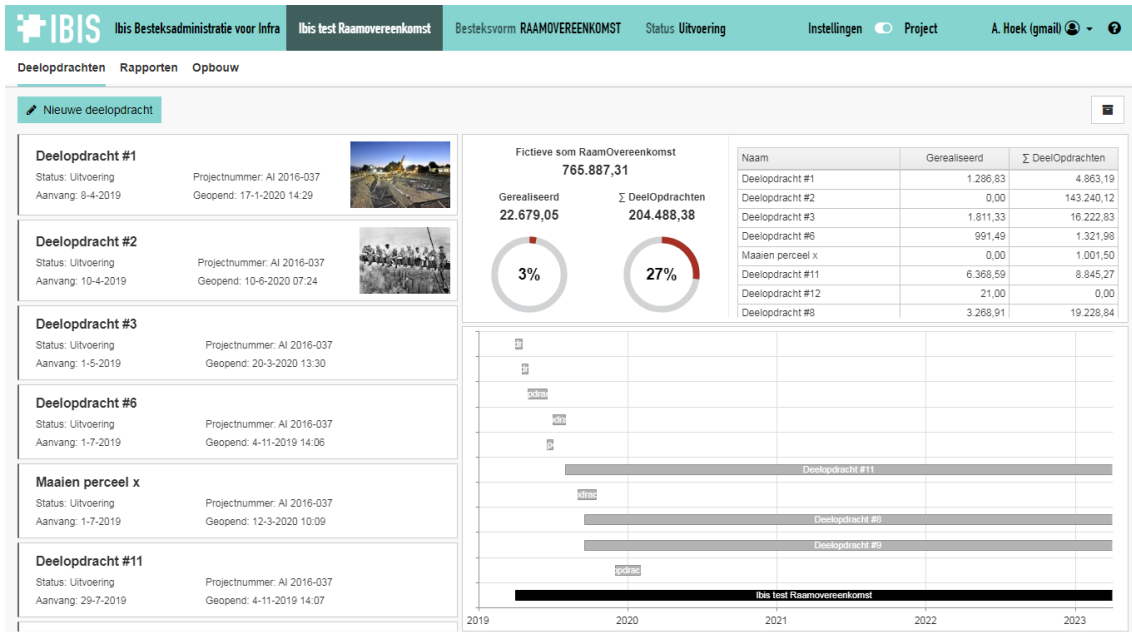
IBIS Ibis Besteksadministratie voor Infra Ibis test Raamovereenkomst Besteksvorm RAAMOVEREENKOMST Status Uitvoering Instellingen Project A. Hoek (gmail)

Deelopdrachten Rapporten Opbouw

Nieuwe deelopdracht

Deelopdracht #1
Status: Uitvoering Projectnummer: AI 2016-037
Aanvang: 8-4-2019 Geopend: 17-1-2020 14:29

Deelopdracht #2
Status: Uitvoering Projectnummer: AI 2016-037
Aanvang: 10-4-2019 Geopend: 10-6-2020 07:24

Deelopdracht #3
Status: Uitvoering Projectnummer: AI 2016-037
Aanvang: 1-5-2019 Geopend: 20-3-2020 13:30

Deelopdracht #6
Status: Uitvoering Projectnummer: AI 2016-037
Aanvang: 1-7-2019 Geopend: 4-11-2019 14:06

Maaien perceel x
Status: Uitvoering Projectnummer: AI 2016-037
Aanvang: 1-7-2019 Geopend: 12-3-2020 10:09

Deelopdracht #11
Status: Uitvoering Projectnummer: AI 2016-037
Aanvang: 29-7-2019 Geopend: 4-11-2019 14:07

Fictieve som RaamOvereenkomst
765.887,31

Gerealiseerd
22.679,05
3%

∑ DeelOpdrachten
204.488,38
27%

| Naam | Gerealiseerd | ∑ DeelOpdrachten |
|---|---|---|
| Deelopdracht #1 | 1.286,83 | 4.863,19 |
| Deelopdracht #2 | 0,00 | 143.240,12 |
| Deelopdracht #3 | 1.811,33 | 16.222,83 |
| Deelopdracht #6 | 991,49 | 1.321,98 |
| Maaien perceel x | 0,00 | 1.001,50 |
| Deelopdracht #11 | 6.368,59 | 8.845,27 |
| Deelopdracht #12 | 21,00 | 0,00 |
| Deelopdracht #8 | 3.268,91 | 19.228,84 |

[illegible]
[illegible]
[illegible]
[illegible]
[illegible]
Deelopdracht #11
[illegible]
Deelopdracht #8
Deelopdracht #9
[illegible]
Ibis test Raamovereenkomst
2019 2020 2021 2022 2023